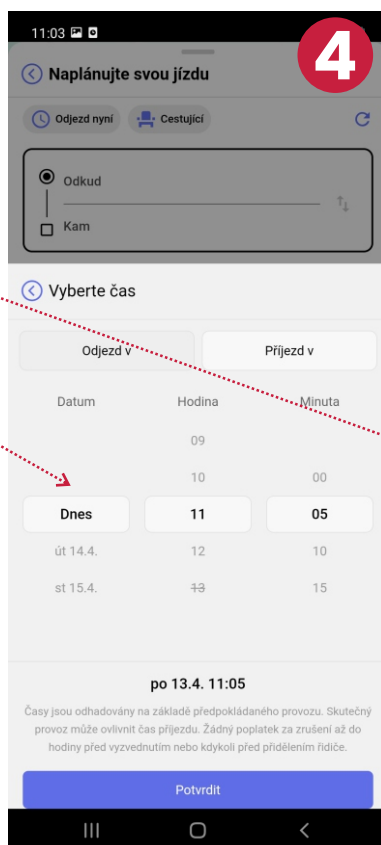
11:03

4

Naplánujte svou jízdu

Odjezd nyní

Cestující

Odkud

Kam

Vyberte čas

Odjezd v

Příjezd v

Datum

Hodina

Minuta

09

10

00

Dnes

11

05

út 14.4.

12

10

st 15.4.

13

15

po 13.4. 11:05

Časy jsou odhadovány na základě předpokládaného provozu. Skutečný provoz může ovlivnit čas příjezdu. Žádný poplatek za zrušení až do hodiny před vyzvednutím nebo kdykoli před přidělením řidiče.

Potvrdit